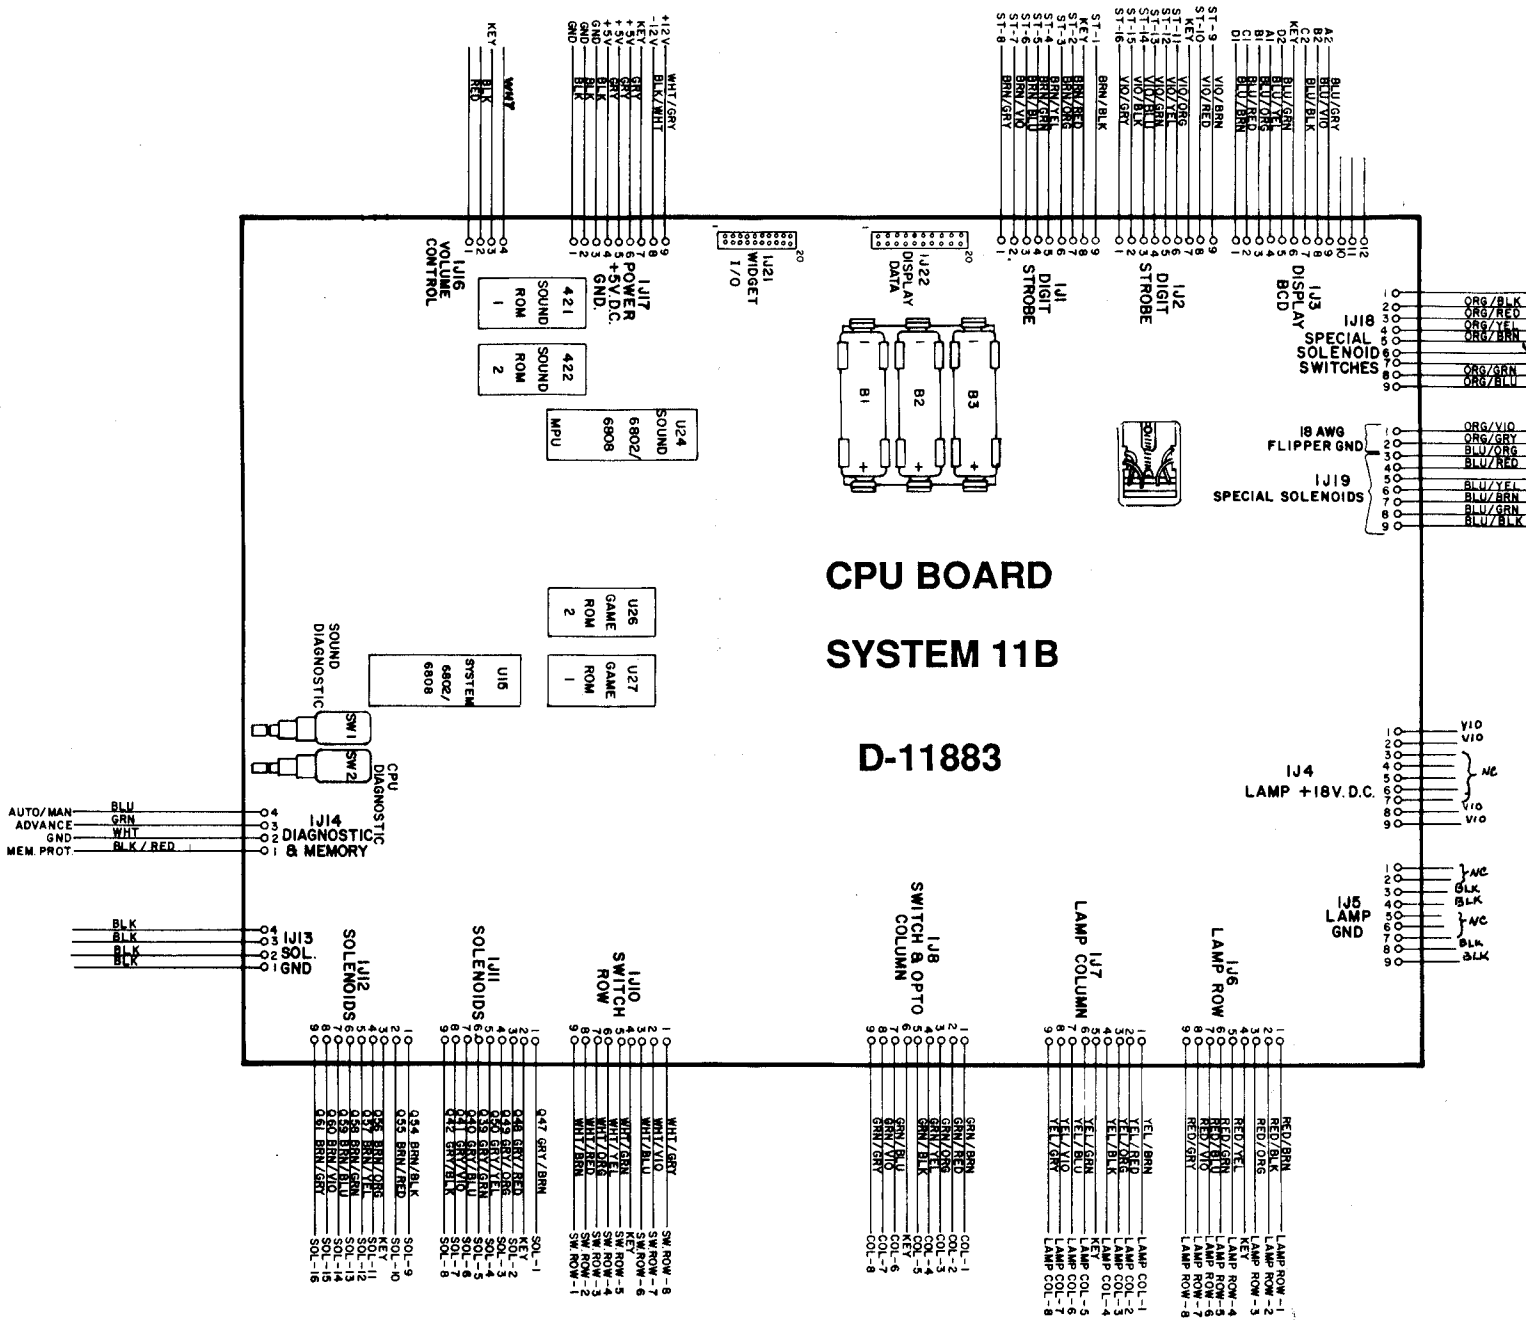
CPU BOARD

SYSTEM 11B

D-11883

1J16 VOLUME CONTROL
1 2 3 4
RED BLK WHT
KEY

1J17 POWER +5V.D.C. GND.
1 2 3 4 5 6 7 8 9
GND BLK
GND BLK
GND BLK
+5V GRY
+5V GRY
+5V GRY
KEY
-12V BLK/WHT
+12V WHT/GRY

1J21 WIDGET I/O
1 20

1J22 DISPLAY DATA
1 20

1J1 DIGIT STROBE
1 2 3 4 5 6 7 8 9
ST-8 BRN/GRY
ST-7 BRN/VIO
ST-6 BRN/BLU
ST-5 BRN/GRN
ST-4 BRN/YEL
ST-3 BRN/ORG
ST-2 BRN/RED
KEY
ST-1 BRN/BLK

1J2 DIGIT STROBE
1 2 3 4 5 6 7 8 9
ST-16 VIO/GRY
ST-15 VIO/BLK
ST-14 VIO/BLU
ST-13 VIO/GRN
ST-12 VIO/YEL
ST-11 VIO/ORG
KEY
ST-10 VIO/RED
ST-9 VIO/BRN

1J3 DISPLAY BCD
1 2 3 4 5 6 7 8 9 10 11 12
D1 BLU/BRN
C1 BLU/RED
B1 BLU/ORG
A1 BLU/YEL
D2 BLU/GRN
KEY
C2 BLU/BLK
B2 BLU/VIO
A2 BLU/GRY

421 SOUND ROM 1
422 SOUND ROM 2
U24 SOUND 6802/ 6808 MPU
B1 B2 B3
U26 GAME ROM 2
U27 GAME ROM 1
U15 SYSTEM 6802/ 6808
SOUND DIAGNOSTIC SW1
CPU DIAGNOSTIC SW2

1J18 SPECIAL SOLENOID SWITCHES
1 ORG/BLK
2 ORG/RED
3 ORG/YEL
4 ORG/BRN
5
6
7
8 ORG/GRN
9 ORG/BLU

18 AWG FLIPPER GND
1J19 SPECIAL SOLENOIDS
1 ORG/VIO
2 ORG/GRY
3 BLU/ORG
4 BLU/RED
5
6 BLU/YEL
7 BLU/BRN
8 BLU/GRN
9 BLU/BLK

1J4 LAMP +18V.D.C.
1 VIO
2 VIO
3
4
5 NC
6
7 VIO
8
9 VIO

1J5 LAMP GND
1 NC
2
3 BLK
4 BLK
5 NC
6
7
8 BLK
9 BLK

1J14 DIAGNOSTIC & MEMORY
AUTO/MAN BLU 4
ADVANCE GRN 3
GND WHT 2
MEM. PROT. BLK/RED 1

1J13 SOL. GND
BLK 4
BLK 3
BLK 2
BLK 1

1J12 SOLENOIDS
1 2 3 4 5 6 7 8 9
Q54 BRN/BLK SOL-9
Q55 BRN/RED SOL-10
KEY
Q56 BRN/ORG SOL-11
Q57 BRN/YEL SOL-12
Q58 BRN/GRN SOL-13
Q59 BRN/BLU SOL-14
Q60 BRN/VIO SOL-15
Q61 BRN/GRY SOL-16

1J11 SOLENOIDS
1 2 3 4 5 6 7 8 9
Q47 GRY/BRN SOL-1
Q48 GRY/RED SOL-2
KEY
Q49 GRY/ORG SOL-3
Q50 GRY/YEL SOL-4
Q39 GRY/GRN SOL-5
Q40 GRY/BLU SOL-6
Q41 GRY/VIO SOL-7
Q42 GRY/BLK SOL-8

1J10 SWITCH ROW
1 2 3 4 5 6 7 8 9
WHT/GRY SW ROW-8
WHT/VIO SW ROW-7
WHT/BLU SW ROW-6
KEY
WHT/GRN SW ROW-5
WHT/YEL SW ROW-4
WHT/ORG SW ROW-3
WHT/RED SW ROW-2
WHT/BRN SW ROW-1

1J8 SWITCH & OPTO COLUMN
1 2 3 4 5 6 7 8 9
GRN/BRN COL-1
GRN/RED COL-2
GRN/ORG COL-3
GRN/YEL COL-4
GRN/BLK COL-5
KEY
GRN/BLU COL-6
GRN/VIO COL-7
GRN/GRY COL-8

1J7 LAMP COLUMN
1 2 3 4 5 6 7 8 9
YEL/BRN LAMP COL-1
YEL/RED LAMP COL-2
YEL/ORG LAMP COL-3
YEL/BLK LAMP COL-4
KEY
YEL/GRN LAMP COL-5
YEL/BLU LAMP COL-6
YEL/VIO LAMP COL-7
YEL/GRY LAMP COL-8

1J6 LAMP ROW
1 2 3 4 5 6 7 8 9
RED/BRN LAMP ROW-1
RED/BLK LAMP ROW-2
RED/ORG LAMP ROW-3
RED/YEL LAMP ROW-4
KEY
RED/GRN LAMP ROW-5
RED/BLU LAMP ROW-6
RED/VIO LAMP ROW-7
RED/GRY LAMP ROW-8